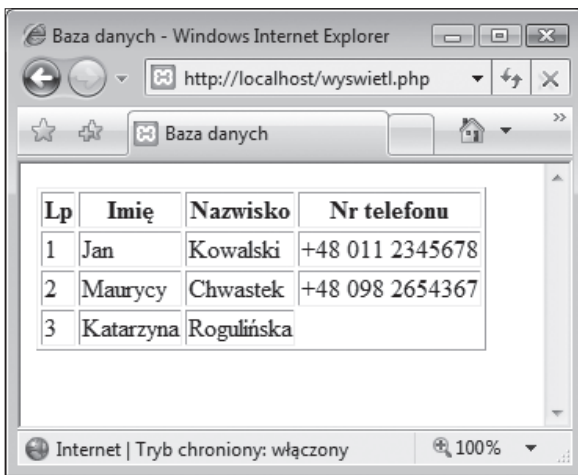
Baza danych - Windows Internet Explorer

http://localhost/wyswietl.php

Baza danych

| Lp | Imię | Nazwisko | Nr telefonu |
|---|---|---|---|
| 1 | Jan | Kowalski | +48 011 2345678 |
| 2 | Maurycy | Chwastek | +48 098 2654367 |
| 3 | Katarzyna | Rogulińska | |

Internet | Tryb chroniony: włączony

100%